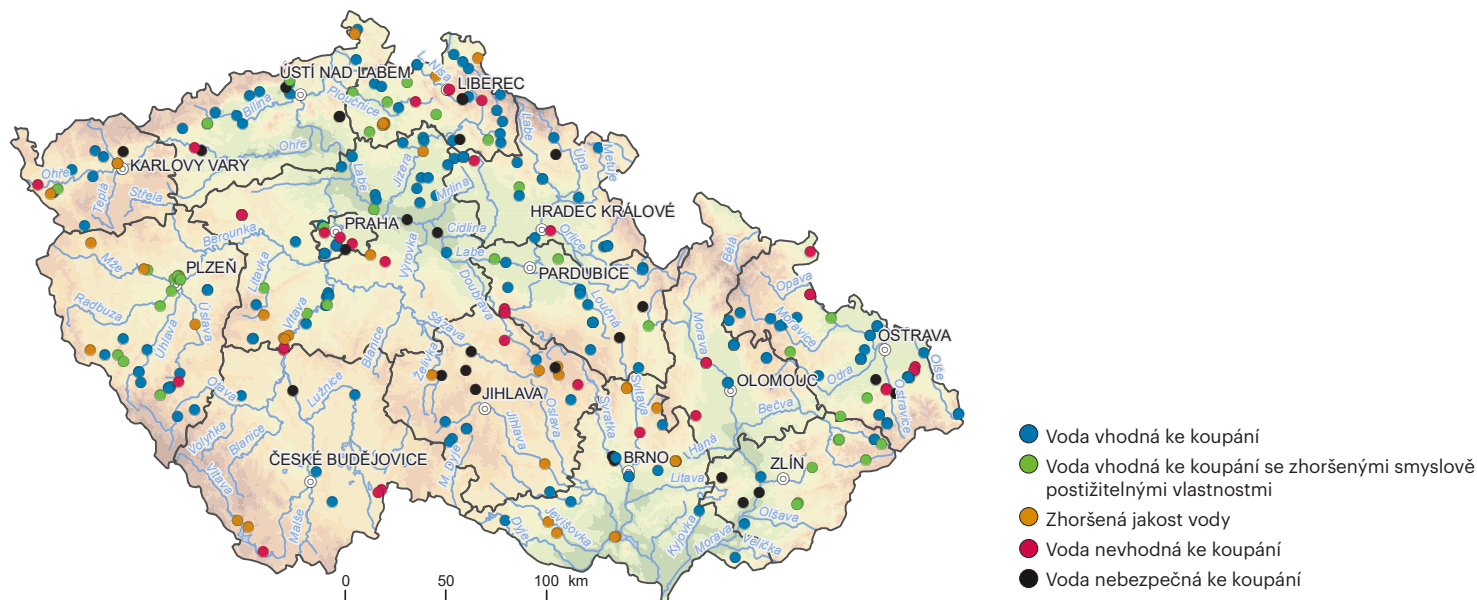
ÚSTÍ NAD LABEM
LIBEREC
KARLOVY VARY
PRAHA
HRADEC KRÁLOVÉ
PARDUBICE
PLZEŇ
OSTRAVA
OLOMOUC
JIHLAVA
BRNO
ZLÍN
ČESKÉ BUDĚJOVICE

Ohře
Bílina
Ploučnice
L. Nisa
Labe
Úpa
Metuje
Jizera
Mrlina
Teplá
Střela
Berounka
Cidlina
Orlice
Mže
Radbuza
Úslava
Úhlava
Litavka
Vltava
Sázava
Doubrava
Loučná
Bělá
Opava
Moravice
Odra
Olše
Ostravice
Morava
Bečva
Svitava
Svratka
Jihlava
Oslava
Želivka
Blanice
Lužnice
Otava
Volyňka
Malše
M. Dyje
Dyje
Jevišovka
Litava
Haná
Kyjovka
Olšava
Vlára

0
50
100 km

Voda vhodná ke koupání
Voda vhodná ke koupání se zhoršenými smyslově postižitelnými vlastnostmi
Zhoršená jakost vody
Voda nevhodná ke koupání
Voda nebezpečná ke koupání